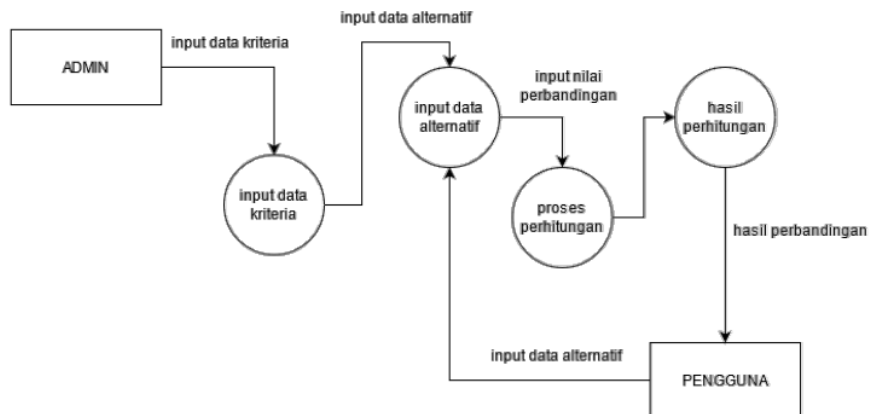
ADMIN

input data kriteria

input data kriteria

input data alternatif

input data alternatif

input nilai perbandingan

proses perhitungan

hasil perhitungan

hasil perbandingan

input data alternatif

PENGGUNA